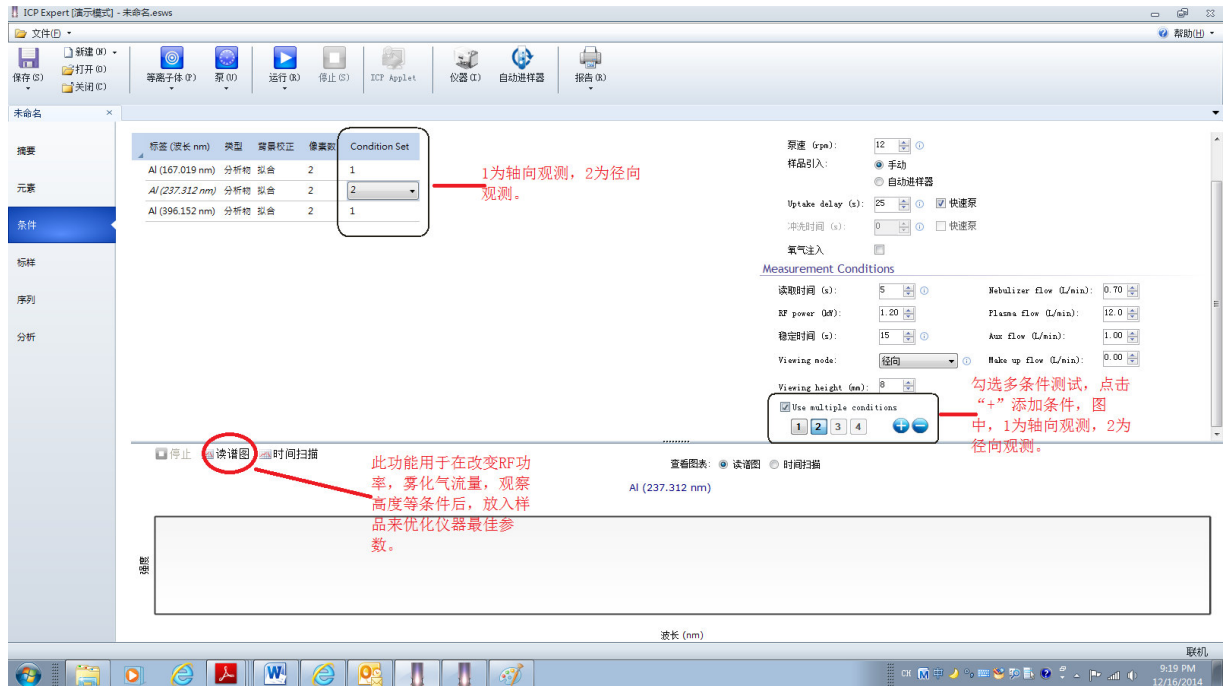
ICP Expert [演示模式] - 未命名.esws

文件(F) ▾　　帮助(H) ▾

保存(S)　新建(N)　打开(O)　关闭(C)　等离子体(P)　泵(U)　运行(R)　停止(S)　ICP Applet　仪器(I)　自动进样器　报告(R)

未命名

摘要
元素
条件
标样
序列
分析

| 标签 (波长 nm) | 类型 | 背景校正 | 像素数 | Condition Set |
|---|---|---|---|---|
| Al (167.019 nm) | 分析物 | 拟合 | 2 | 1 |
| Al (237.312 nm) | 分析物 | 拟合 | 2 | 2 |
| Al (396.152 nm) | 分析物 | 拟合 | 2 | 1 |

1为轴向观测，2为径向观测。

泵速 (rpm): 12
样品引入: 手动
自动进样器
Uptake delay (s): 25 快速泵
冲洗时间 (s): 0 快速泵
氧气注入

Measurement Conditions
读取时间 (s): 5
RF power (kW): 1.20
稳定时间 (s): 15
Viewing mode: 径向
Viewing height (mm): 8
Nebulizer flow (L/min): 0.70
Plasma flow (L/min): 12.0
Aux flow (L/min): 1.00
Make up flow (L/min): 0.00
Use multiple conditions
1 2 3 4

勾选多条件测试，点击"+"添加条件，图中，1为轴向观测，2为径向观测。

停止　读谱图　时间扫描

此功能用于在改变RF功率，雾化气流量，观察高度等条件后，放入样品来优化仪器最佳参数。

查看图表: 读谱图　时间扫描
Al (237.312 nm)
强度
波长 (nm)

联机
CH
9:19 PM
12/16/2014